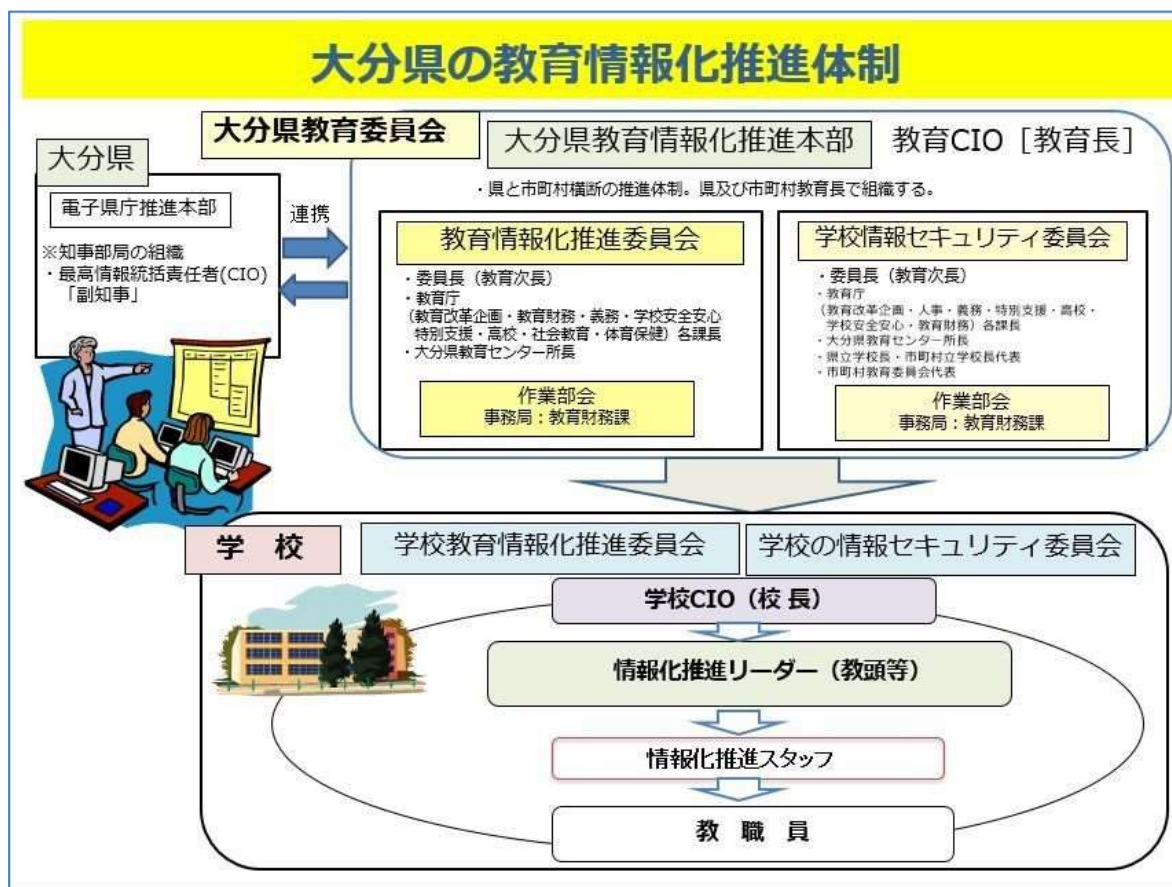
大分県の教育情報化推進体制

大分県

電子県庁推進本部

※知事部局の組織
・最高情報統括責任者(CIO)「副知事」

連携

大分県教育委員会

大分県教育情報化推進本部

教育CIO［教育長］

・県と市町村横断の推進体制。県及び市町村教育長で組織する。

教育情報化推進委員会

・委員長（教育次長）
・教育庁
（教育改革企画・教育財務・義務・学校安全安心特別支援・高校・社会教育・体育保健）各課長
・大分県教育センター所長

作業部会
事務局：教育財務課

学校情報セキュリティ委員会

・委員長（教育次長）
・教育庁
（教育改革企画・人事・義務・特別支援・高校・学校安全安心・教育財務）各課長
・大分県教育センター所長
・県立学校長・市町村立学校長代表
・市町村教育委員会代表

作業部会
事務局：教育財務課

学 校

学校教育情報化推進委員会

学校の情報セキュリティ委員会

学校CIO（校長）

情報化推進リーダー（教頭等）

情報化推進スタッフ

教 職 員